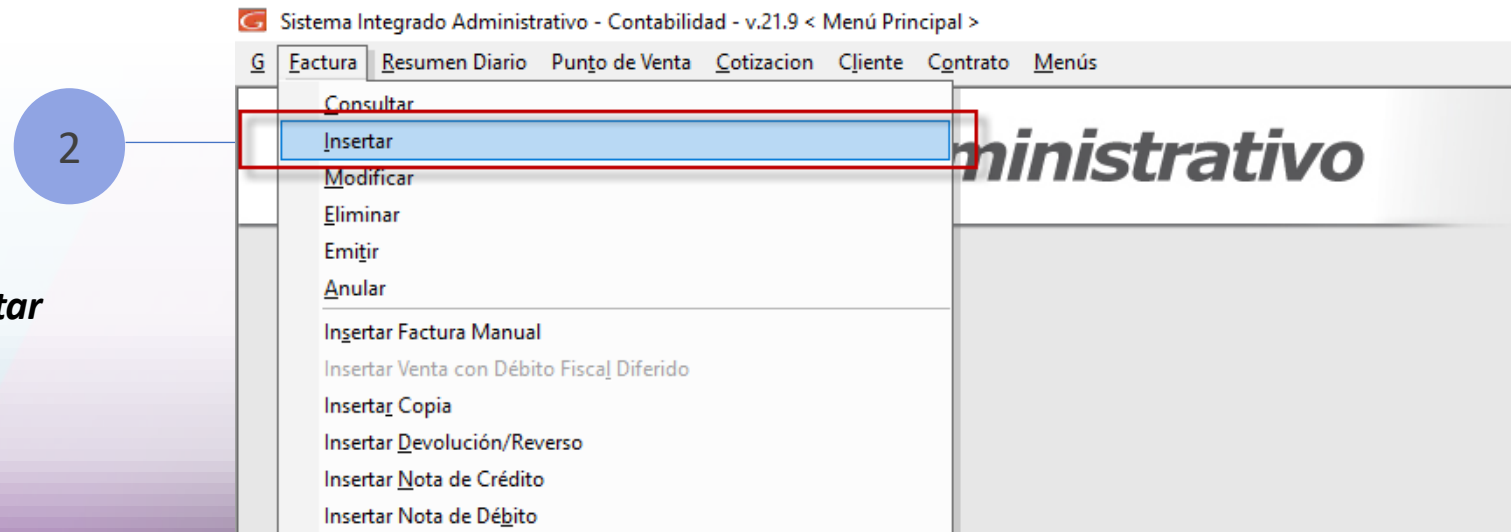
Sistema Integrado Administrativo - Contabilidad - v.21.9 < Menú Principal >

G Factura Resumen Diario Punto de Venta Cotizacion Cliente Contrato Menús

2

tar

Consultar
Insertar
Modificar
Eliminar
Emitir
Anular
Insertar Factura Manual
Insertar Venta con Débito Fiscal Diferido
Insertar Copia
Insertar Devolución/Reverso
Insertar Nota de Crédito
Insertar Nota de Débito

ministrativo